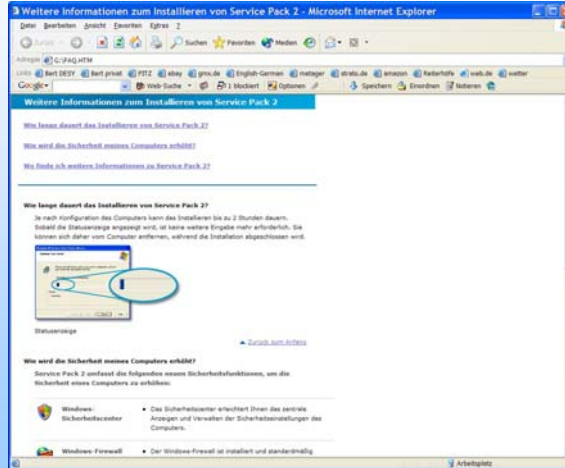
Weitere Informationen zum Installieren von Service Pack 2 - Microsoft Internet Explorer

Datei Bearbeiten Ansicht Favoriten Extras ?

Zurück Suchen Favoriten Medien

Adresse G:\FAQ.HTM

Links Bert DESY Bert privat FITZ ebay gmx.de English-German metager strato.de amazon Reiterhöfe web.de wetter

Google Web-Suche 1 blockiert Optionen Speichern Einordnen Notieren

Weitere Informationen zum Installieren von Service Pack 2

Wie lange dauert das Installieren von Service Pack 2?

Wie wird die Sicherheit meines Computers erhöht?

Wo finde ich weitere Informationen zu Service Pack 2?

Wie lange dauert das Installieren von Service Pack 2?

Je nach Konfiguration des Computers kann das Installieren bis zu 2 Stunden dauern. Sobald die Statusanzeige angezeigt wird, ist keine weitere Eingabe mehr erforderlich. Sie können sich daher vom Computer entfernen, während die Installation abgeschlossen wird.

Statusanzeige

Zurück zum Anfang

Wie wird die Sicherheit meines Computers erhöht?

Service Pack 2 umfasst die folgenden neuen Sicherheitsfunktionen, um die Sicherheit eines Computers zu erhöhen:

Windows-Sicherheitscenter • Das Sicherheitscenter erleichtert Ihnen das zentrale Anzeigen und Verwalten der Sicherheitseinstellungen des Computers.

Windows-Firewall • Der Windows-Firewall ist installiert und standardmäßig

Arbeitsplatz